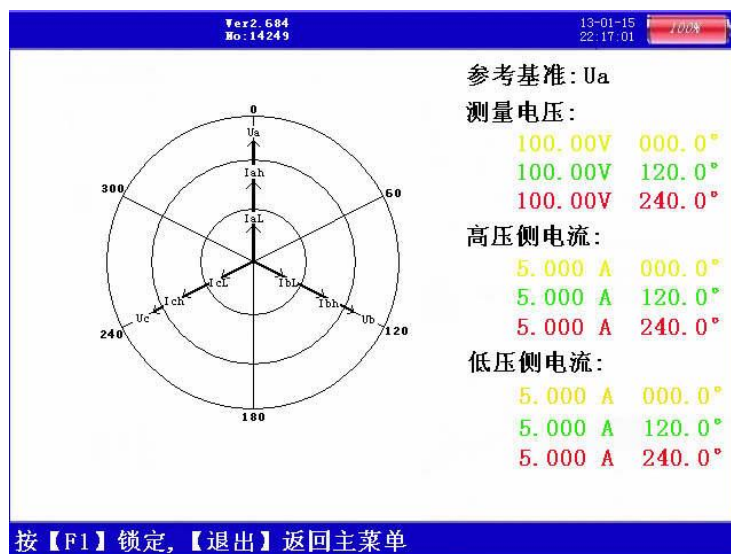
Ver2.684
No:14249

13-01-15
22:17:01

100%

0
Ua
Iah
IaL
300
60
IcL
IbL
Ich
Ibh
Uc
Ub
240
120
180

参考基准: Ua
测量电压:
100.00V 000.0°
100.00V 120.0°
100.00V 240.0°
高压侧电流:
5.000 A 000.0°
5.000 A 120.0°
5.000 A 240.0°
低压侧电流:
5.000 A 000.0°
5.000 A 120.0°
5.000 A 240.0°

按【F1】锁定,【退出】返回主菜单